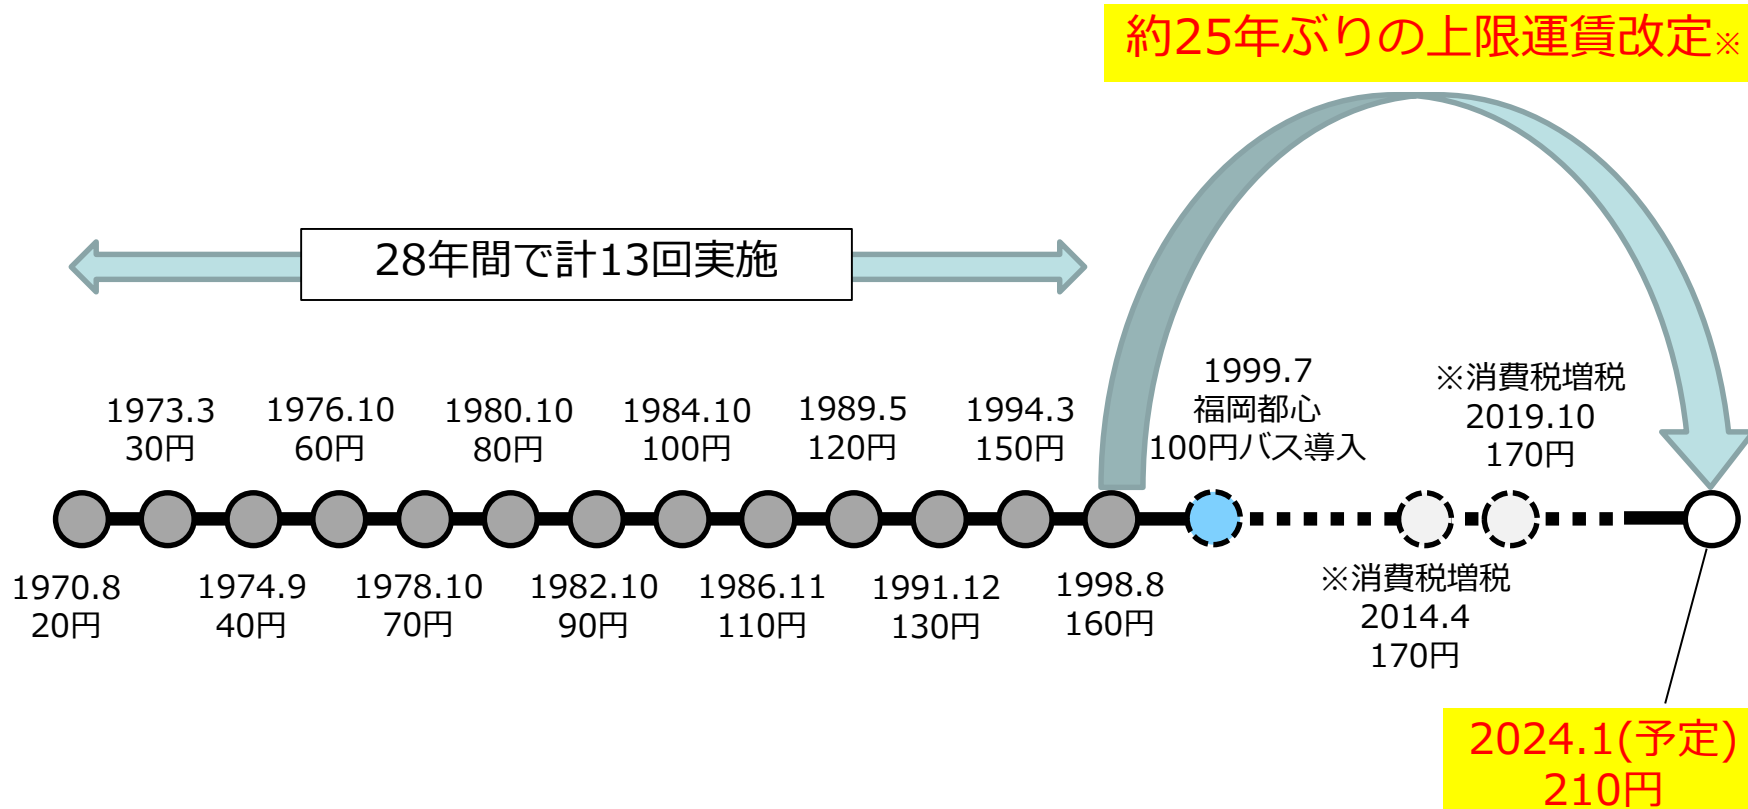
約25年ぶりの上限運賃改定※

28年間で計13回実施

1973.3
30円

1976.10
60円

1980.10
80円

1984.10
100円

1989.5
120円

1994.3
150円

1999.7
福岡都心
100円バス導入

※消費税増税
2019.10
170円

1970.8
20円

1974.9
40円

1978.10
70円

1982.10
90円

1986.11
110円

1991.12
130円

1998.8
160円

※消費税増税
2014.4
170円

2024.1(予定)
210円